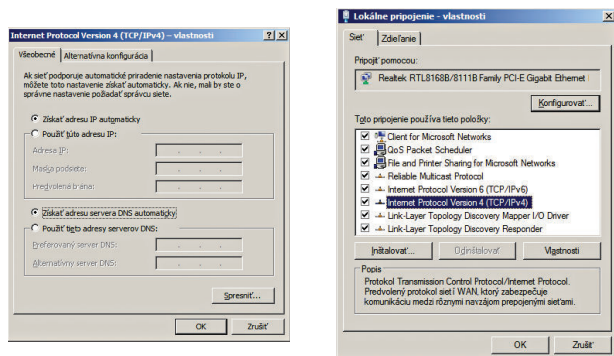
Internet Protocol Version 4 (TCP/IPv4) – vlastnosti

Všeobecné | Alternatívna konfigurácia

Ak sieť podporuje automatické priradenie nastavenia protokolu IP, môžete toto nastavenie získať automaticky. Ak nie, mali by ste o správne nastavenie požiadať správcu siete.

Získať adresu IP automaticky
Použiť túto adresu IP:
Adresa IP:
Maska podsiete:
Predvolená brána:

Získať adresu servera DNS automaticky
Použiť tieto adresy serverov DNS:
Preferovaný server DNS:
Alternatívny server DNS:

Spresniť...

OK | Zrušiť

Lokálne pripojenie - vlastnosti

Sieť | Zdieľanie

Pripojiť pomocou:
Realtek RTL8168B/8111B Family PCI-E Gigabit Ethernet

Konfigurovať...

Toto pripojenie používa tieto položky:
Client for Microsoft Networks
QoS Packet Scheduler
File and Printer Sharing for Microsoft Networks
Reliable Multicast Protocol
Internet Protocol Version 6 (TCP/IPv6)
Internet Protocol Version 4 (TCP/IPv4)
Link-Layer Topology Discovery Mapper I/O Driver
Link-Layer Topology Discovery Responder

Inštalovať... | Odinštalovať | Vlastnosti

Popis
Protokol Transmission Control Protocol/Internet Protocol. Predvolený protokol sietí WAN, ktorý zabezpečuje komunikáciu medzi rôznymi navzájom prepojenými sieťami.

OK | Zrušiť